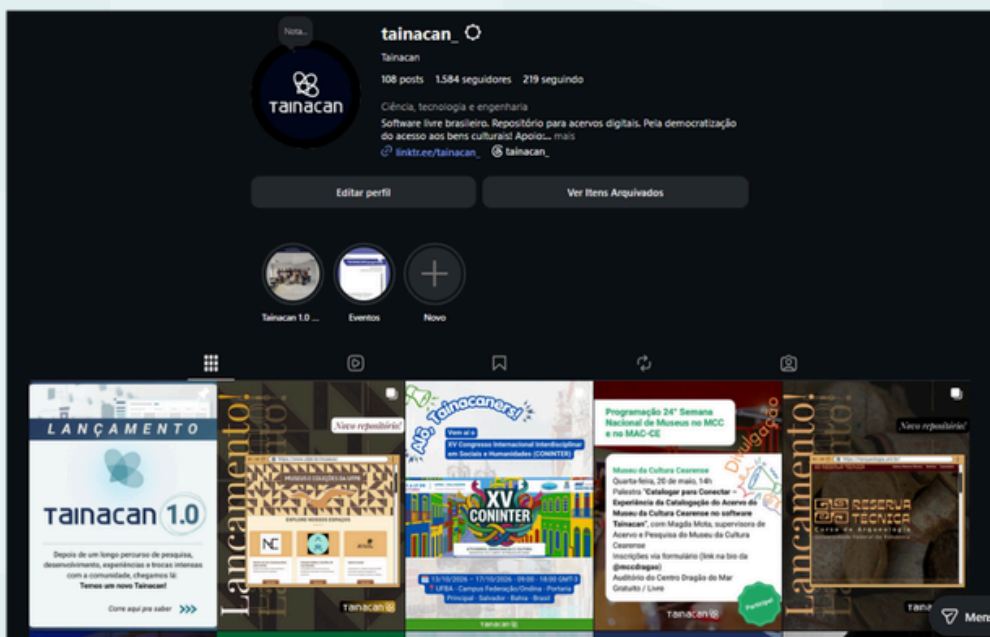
Nota...

Tainacan

tainacan_

Tainacan

108 posts 1.584 seguidores 219 seguindo

Ciência, tecnologia e engenharia

Software livre brasileiro. Repositório para acervos digitais. Pela democratização do acesso aos bens culturais! Apoio:... mais

linktr.ee/tainacan_ tainacan_

Editar perfil

Ver itens Arquivados

Tainacan 1.0 ...

Eventos

Novo

LANÇAMENTO

Tainacan 1.0

Depois de um longo percurso de pesquisa, desenvolvimento, experiências e trocas intensas com a comunidade, chegamos lá: Temos um novo Tainacan!

Corre aqui pra saber

Lançamento!

Novo repositório!

MUSEUS E COLEÇÕES DA UFPR

EXPLORE NOSSOS ESPAÇOS

Tainacan

Alô, Tainacaners!

Vem aí o XV Congresso Internacional Interdisciplinar em Sociais e Humanidades (CONINTER)

XV CONINTER

13/10/2026 - 17/10/2026 · 09:00 - 18:00 GMT-3

UFBA - Campus Federação/Ondina - Portaria Principal - Salvador - Bahia - Brasil

Tainacan

Programação 24ª Semana Nacional de Museus no MCC e no MAC-CE

Divulgação

Museu da Cultura Cearense

Quarta-feira, 20 de maio, 14h

Palestra "Catalogar para Conectar – Experiência da Catalogação do Acervo do Museu da Cultura Cearense no software Tainacan", com Magda Mota, supervisora de Acervo e Pesquisa do Museu da Cultura Cearense

Inscrições via formulário (link na bio do @mccdragao)

Auditório do Centro Dragão do Mar

Gratuito / Livre

Participe!

Tainacan

Lançamento!

Novo repositório!

RESERVA TÉCNICA

Curso de Arqueologia

Taina

Mer